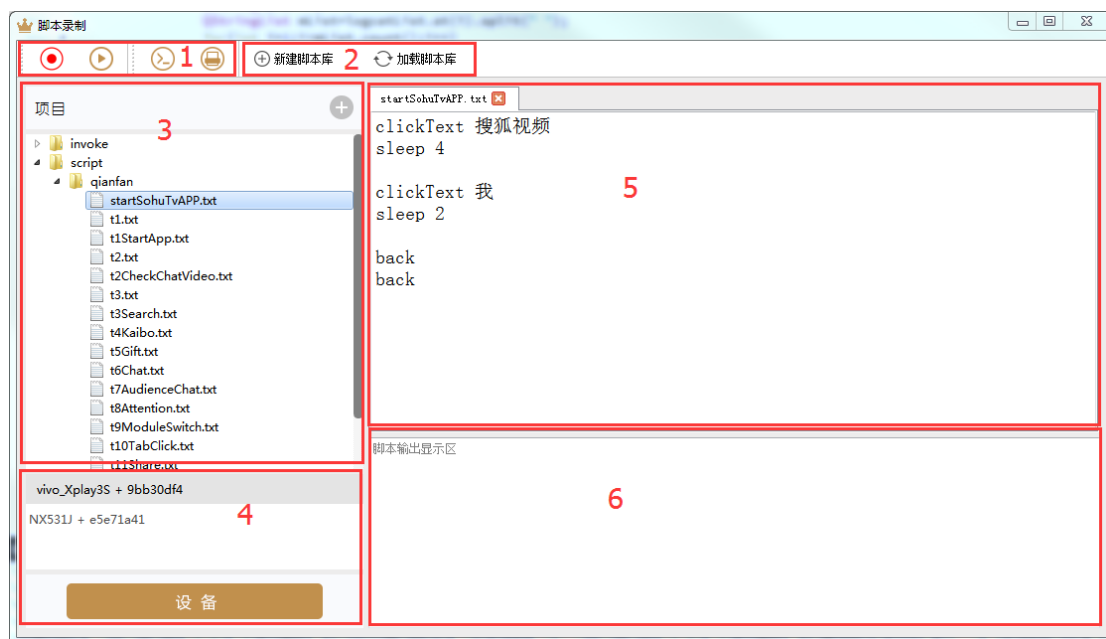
脚本录制

1

新建脚本库 2 加载脚本库

项目 3

invoke
script
qianfan
startSohuTvAPP.txt
t1.txt
t1StartApp.txt
t2.txt
t2CheckChatVideo.txt
t3.txt
t3Search.txt
t4Kaibo.txt
t5Gift.txt
t6Chat.txt
t7AudienceChat.txt
t8Attention.txt
t9ModuleSwitch.txt
t10TabClick.txt
t11Share.txt

vivo_Xplay3S + 9bb30df4
NX531J + e5e71a41
4

设 备

startSohuTvAPP.txt

clickText 搜狐视频
sleep 4

clickText 我
sleep 2

back
back

5

脚本输出显示区

6